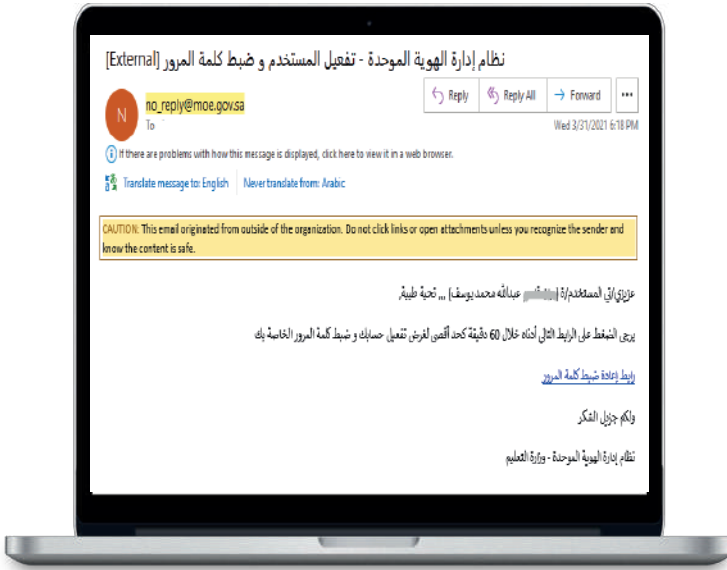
نظام إدارة الهوية الموحدة - تفعيل المستخدم و ضبط كلمة المرور [External]

N

no_reply@moe.gov.sa

To

Reply

Reply All

Forward

...

Wed 3/31/2021 6:18 PM

If there are problems with how this message is displayed, click here to view it in a web browser.

Translate message to: English | Never translate from: Arabic

CAUTION: This email originated from outside of the organization. Do not click links or open attachments unless you recognize the sender and know the content is safe.

عزيزي/تي المستخدم/ة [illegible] عبدالله محمد يوسف) ,,, تحية طيبة،

يرجى الضغط على الرابط التالي أدناه خلال 60 دقيقة كحد أقصى لغرض تفعيل حسابك و ضبط كلمة المرور الخاصة بك

رابط إعادة ضبط كلمة المرور

ولكم جزيل الشكر

نظام إدارة الهوية الموحدة - وزارة التعليم